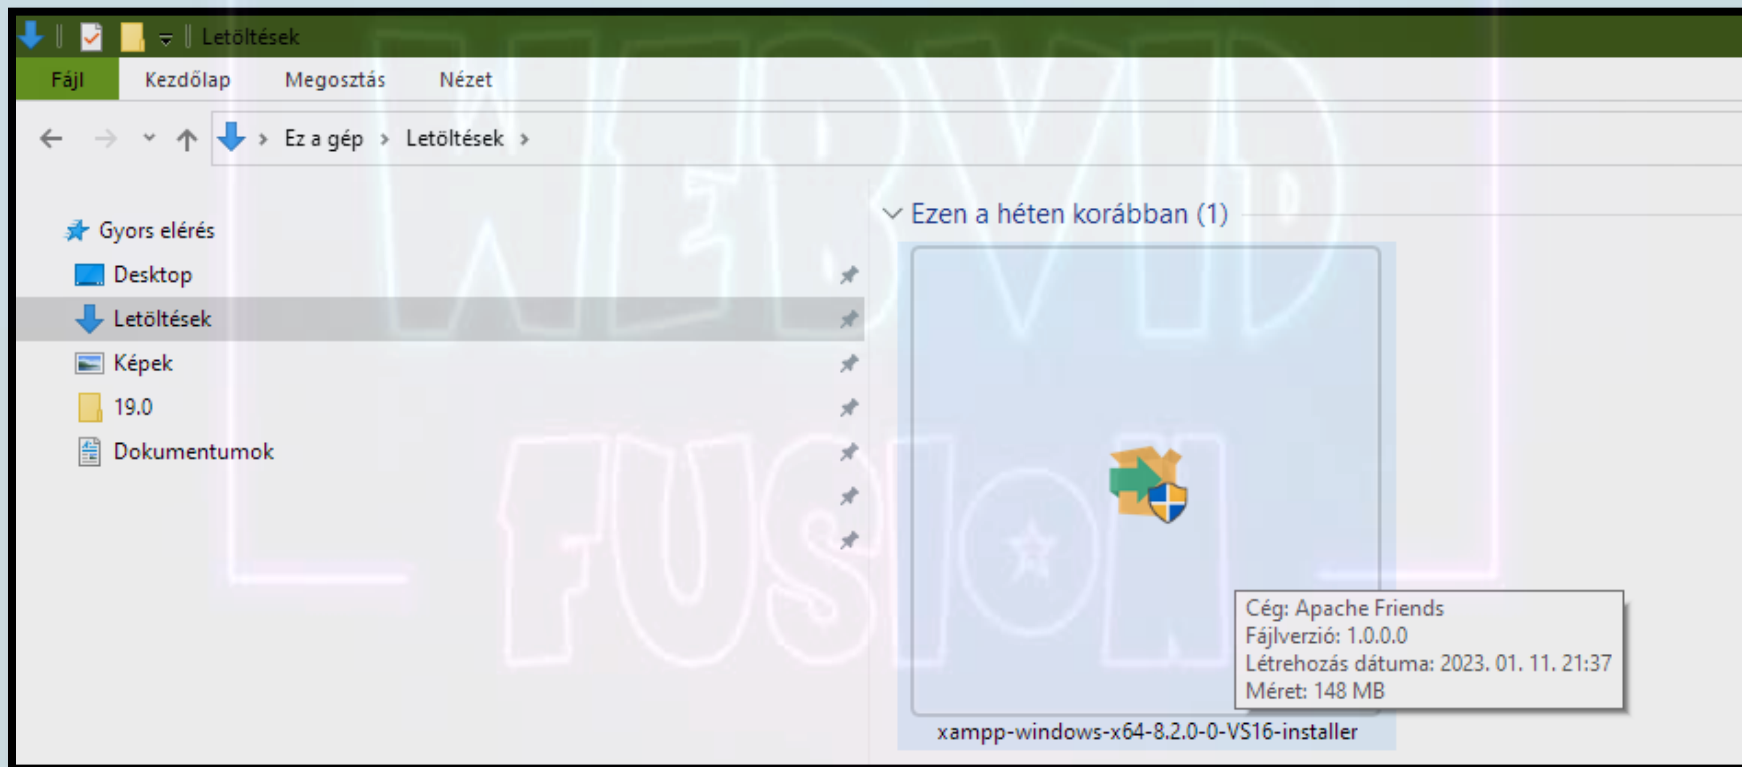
Letöltések

Fájl Kezdőlap Megosztás Nézet

Ez a gép › Letöltések ›

Gyors elérés
Desktop
Letöltések
Képek
19.0
Dokumentumok

Ezen a héten korábban (1)

Cég: Apache Friends
Fájlverzió: 1.0.0.0
Létrehozás dátuma: 2023. 01. 11. 21:37
Méret: 148 MB

xampp-windows-x64-8.2.0-0-VS16-installer

WEBVID FUSION